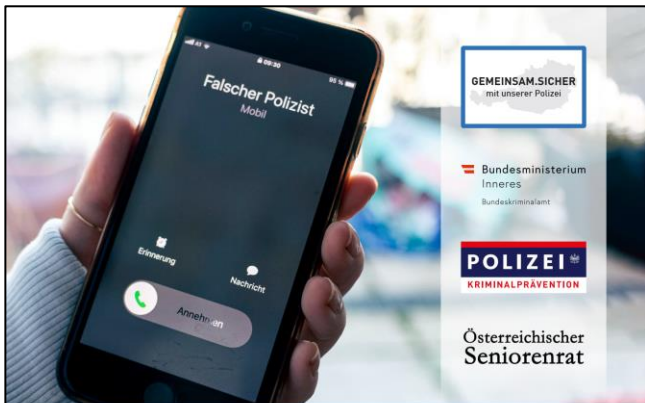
08:30
95 %

Falscher Polizist
Mobil

Erinnerung
Nachricht

Annehmen

GEMEINSAM.SICHER
mit unserer Polizei

Bundesministerium
Inneres
Bundeskriminalamt

POLIZEI
KRIMINALPRÄVENTION

Österreichischer
Seniorenrat